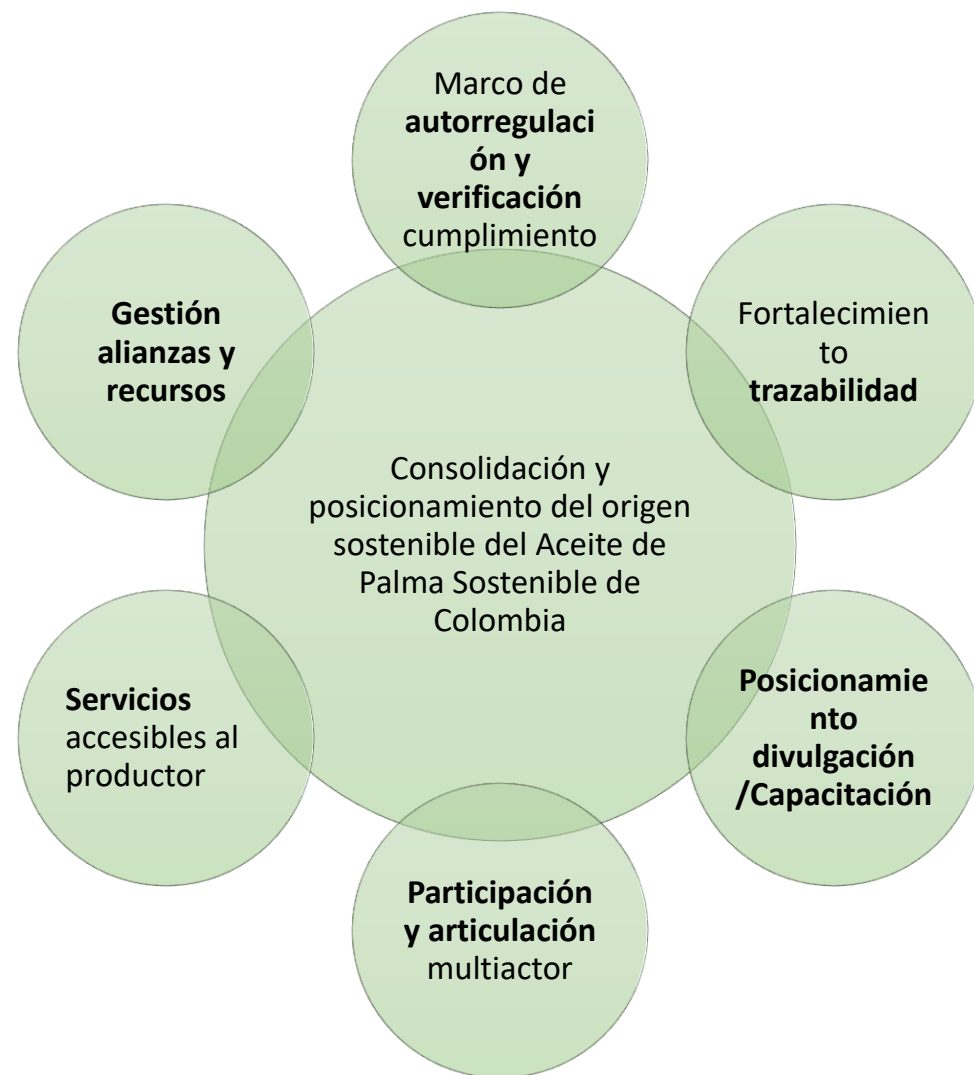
Marco de autorregulación y verificación cumplimiento

Gestión alianzas y recursos

Fortalecimiento trazabilidad

Consolidación y posicionamiento del origen sostenible del Aceite de Palma Sostenible de Colombia

Servicios accesibles al productor

Posicionamiento divulgación /Capacitación

Participación y articulación multiactor